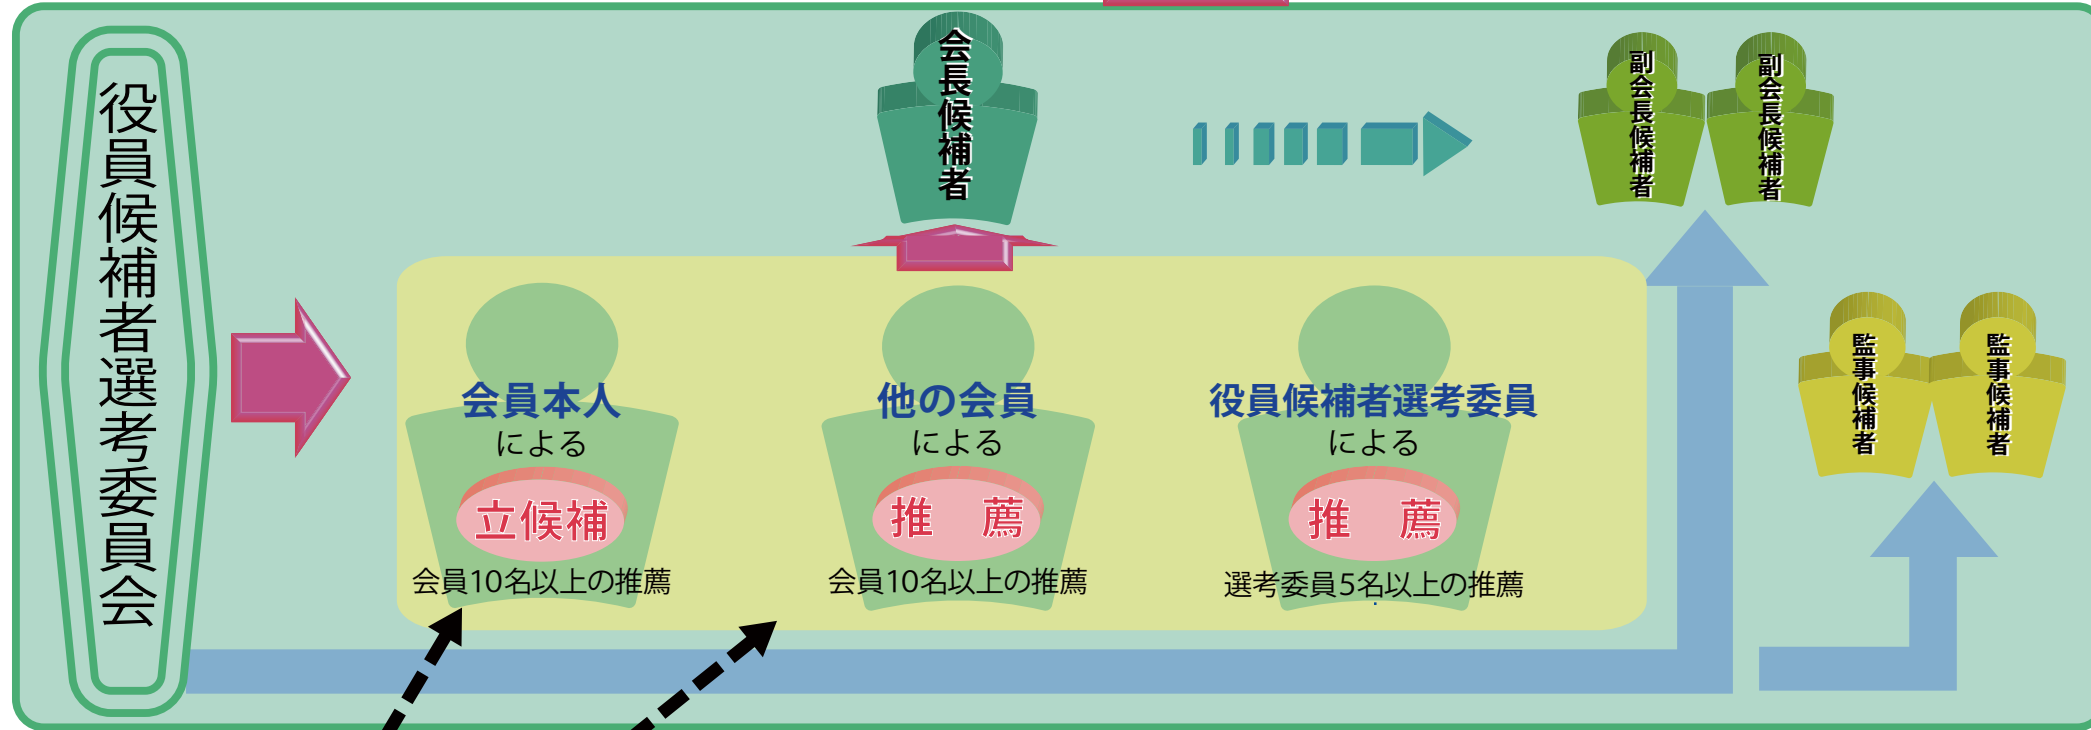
役員候補者選考委員会

会長候補者

副会長候補者

副会長候補者

監事候補者

監事候補者

会員本人
による
立候補
会員10名以上の推薦

他の会員
による
推　薦
会員10名以上の推薦

役員候補者選考委員
による
推　薦
選考委員5名以上の推薦